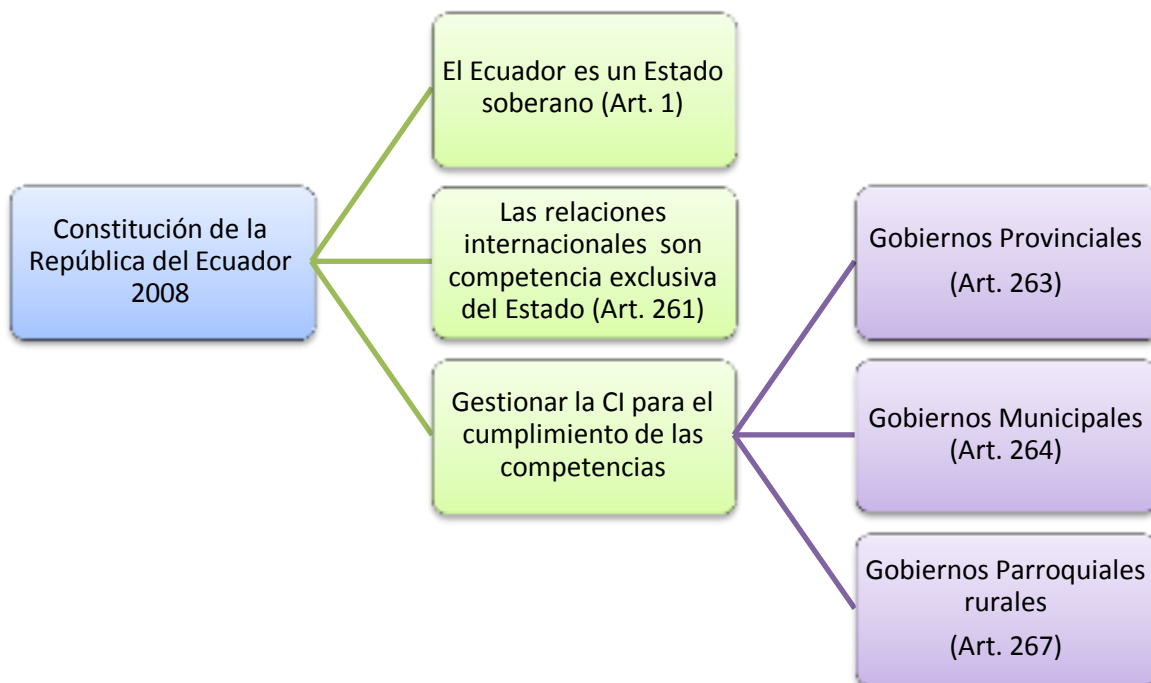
Constitución de la República del Ecuador 2008

El Ecuador es un Estado soberano (Art. 1)

Las relaciones internacionales son competencia exclusiva del Estado (Art. 261)

Gestionar la CI para el cumplimiento de las competencias

Gobiernos Provinciales (Art. 263)

Gobiernos Municipales (Art. 264)

Gobiernos Parroquiales rurales (Art. 267)